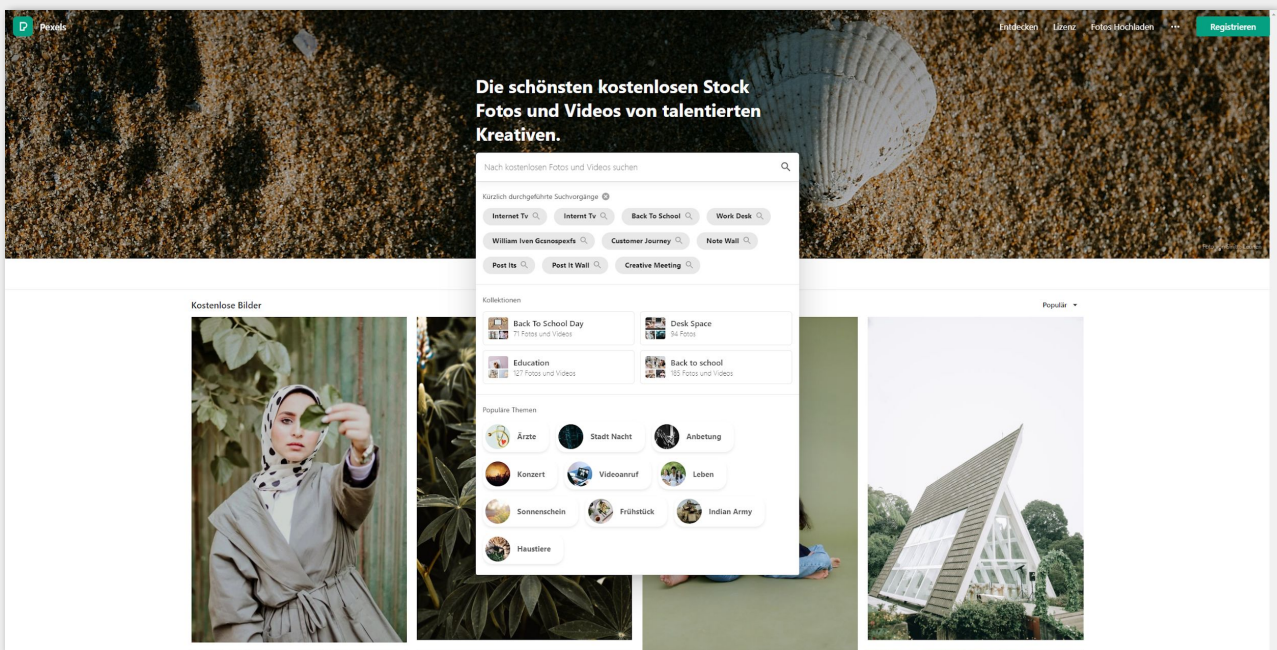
Pexels

Entdecken Lizenz Fotos Hochladen ··· Registrieren

Die schönsten kostenlosen Stock Fotos und Videos von talentierten Kreativen.

Nach kostenlosen Fotos und Videos suchen

Kürzlich durchgeführte Suchvorgänge

Internet Tv
Internt Tv
Back To School
Work Desk
William Iven Gcsnospexfs
Customer Journey
Note Wall
Post Its
Post It Wall
Creative Meeting

Kollektionen

Back To School Day
71 Fotos und Videos

Desk Space
54 Fotos

Education
127 Fotos und Videos

Back to school
165 Fotos und Videos

Populäre Themen

Ärzte
Stadt Nacht
Anbetung
Konzert
Videoanruf
Leben
Sonnenschein
Frühstück
Indian Army
Haustiere

Kostenlose Bilder

Populär